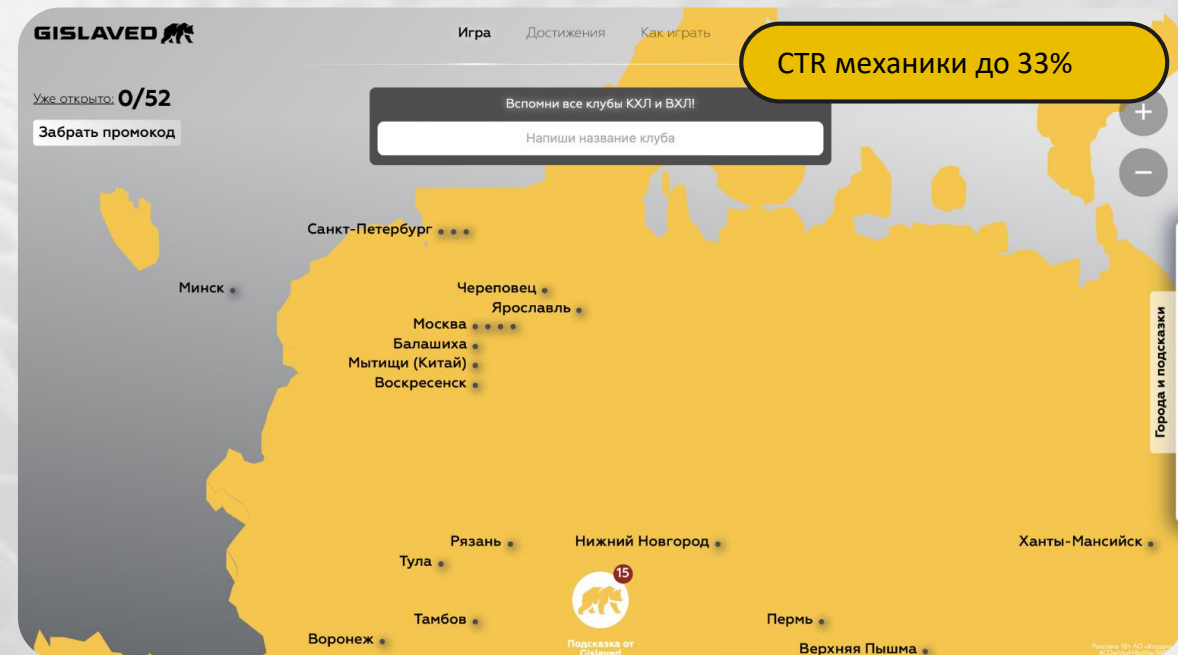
GISLAVED

Игра   Достижения   Как играть

CTR механики до 33%

Уже открыто: 0/52

Забрать промокод

Вспомни все клубы КХЛ и ВХЛ!

Напиши название клуба

+

−

Санкт-Петербург

Минск

Череповец

Ярославль

Москва

Балашиха

Мытищи (Китай)

Воскресенск

Города и подсказки

Рязань

Нижний Новгород

Ханты-Мансийск

Тула

15

Тамбов

Пермь

Воронеж

Подсказка от Gislaved

Верхняя Пышма

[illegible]